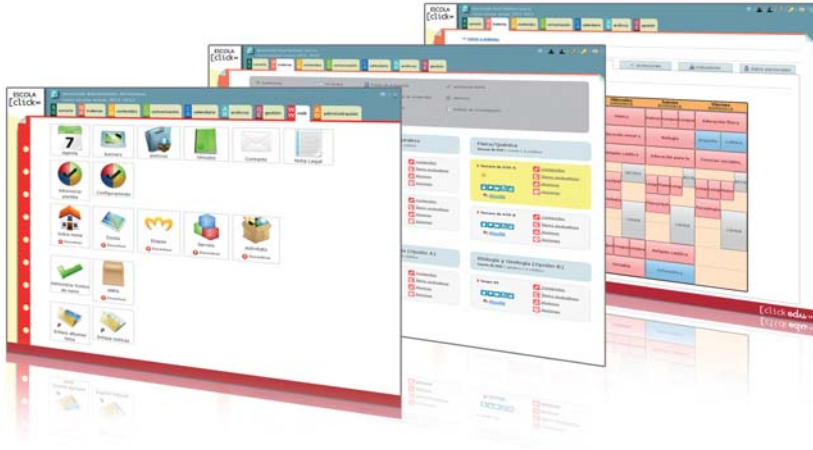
ESCOLA
[click]

portada | materia | continguts | comunicacions | calendari | arxius | gestió | web | administració

7
Agenda

Banners

Arxius

Ubicats

Contacte

Nota Legal

Informació prevista

Configuracions

Sobre nosaltres

Escola

Etapes

Serveis

Activitats

Informació fluxos de notes

Admissió

Enllaç alumnes

Enllaç notícies

ESCOLA
[click]

portada | materia | continguts | comunicacions | calendari | arxius | gestió

Física/Química

Contenidos
Items evaluables
Alumnos
Recursos

Biología y Geología 1°(Grupo A)

Contenidos
Items evaluables
Alumnos
Recursos

portada | materia | continguts | comunicacions | calendari | arxius | gestió

Física
Biología
Educación física
Lengua
Inglés
Informática
Historia
Religión
Música

[click edu]